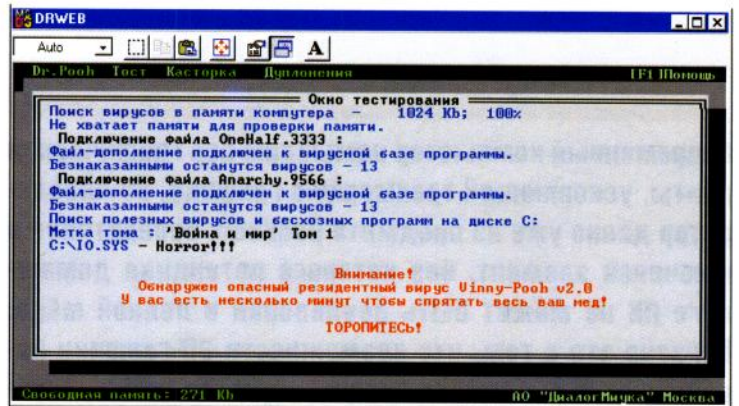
DRWEB

Auto

A

Dr.Pooh Тост Касторка Дуплонения F1 Помощь

Окно тестирования

Поиск вирусов в памяти компьютера – 1024 Kb; 100%
Не хватает памяти для проверки памяти.
Подключение файла OneHalf.3333 :
Файл-дополнение подключен к вирусной базе программы.
Безнаказанными останутся вирусов – 13
Подключение файла Anarchy.9566 :
Файл-дополнение подключен к вирусной базе программы.
Безнаказанными останутся вирусов – 13
Поиск полезных вирусов и бесхозных программ на диске C:
Метка тома : 'Война и мир' Том 1
C:\IO.SYS – Horror!!!

Внимание!
Обнаружен опасный резидентный вирус Vinny-Pooh v2.0
У вас есть несколько минут чтобы спрятать весь ваш мед!

ТОРОПИТЕСЬ!

Свободная память: 271 Kb АО "ДиалогМишка" Москва